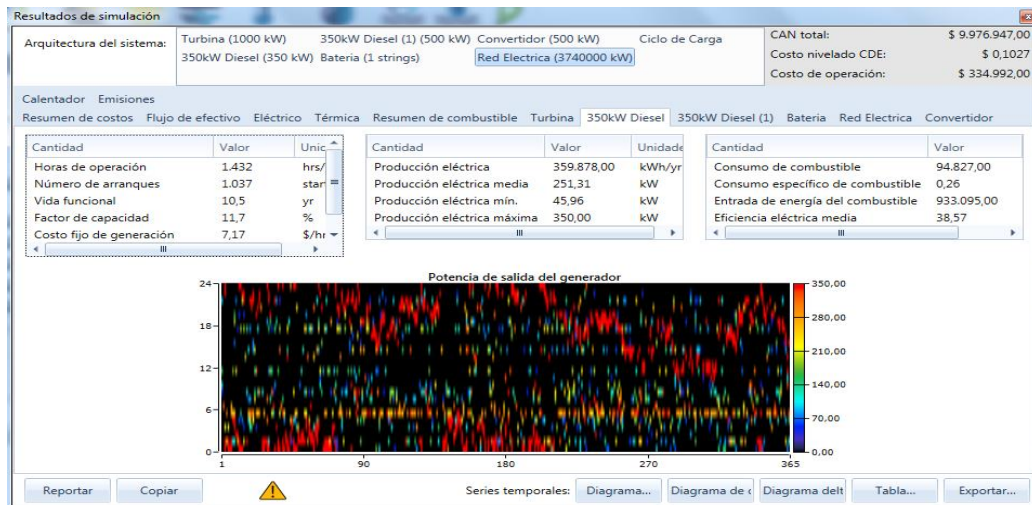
Resultados de simulación

Arquitectura del sistema: Turbina (1000 kW) 350kW Diesel (1) (500 kW) Convertidor (500 kW) Ciclo de Carga
350kW Diesel (350 kW) Bateria (1 strings) Red Electrica (3740000 kW)

CAN total: $ 9.976.947,00
Costo nivelado CDE: $ 0,1027
Costo de operación: $ 334.992,00

Calentador Emisiones
Resumen de costos Flujo de efectivo Eléctrico Térmica Resumen de combustible Turbina 350kW Diesel 350kW Diesel (1) Batería Red Electrica Convertidor

| Cantidad | Valor | Unic |
|---|---|---|
| Horas de operación | 1.432 | hrs/ |
| Número de arranques | 1.037 | star |
| Vida funcional | 10,5 | yr |
| Factor de capacidad | 11,7 | % |
| Costo fijo de generación | 7,17 | $/hr |

| Cantidad | Valor | Unidade |
|---|---|---|
| Producción eléctrica | 359.878,00 | kWh/yr |
| Producción eléctrica media | 251,31 | kW |
| Producción eléctrica mín. | 45,96 | kW |
| Producción eléctrica máxima | 350,00 | kW |

| Cantidad | Valor |
|---|---|
| Consumo de combustible | 94.827,00 |
| Consumo específico de combustible | 0,26 |
| Entrada de energía del combustible | 933.095,00 |
| Eficiencia eléctrica media | 38,57 |

Potencia de salida del generador
24
18
12
6
0
1 90 180 270 365
350,00
280,00
210,00
140,00
70,00
0,00

Reportar Copiar Series temporales: Diagrama... Diagrama de c Diagrama delt Tabla... Exportar...